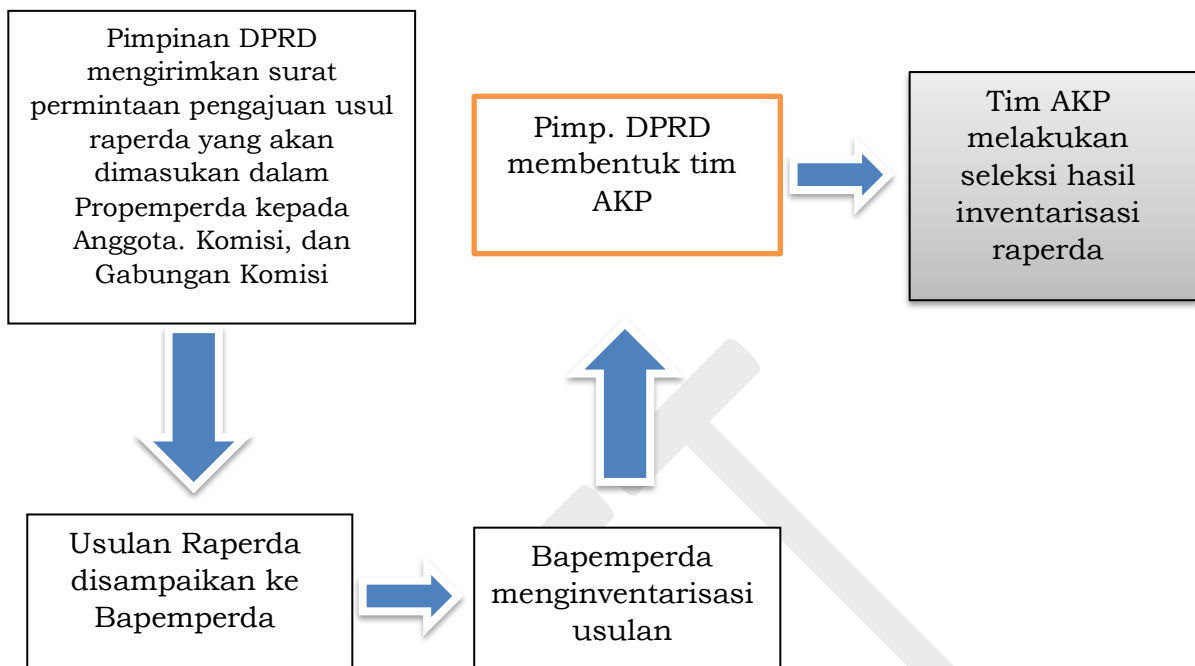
Pimpinan DPRD mengirimkan surat permintaan pengajuan usul raperda yang akan dimasukan dalam Propemperda kepada Anggota. Komisi, dan Gabungan Komisi

Pimp. DPRD membentuk tim AKP

Tim AKP melakukan seleksi hasil inventarisasi raperda

Usulan Raperda disampaikan ke Bapemperda

Bapemperda menginventarisasi usulan